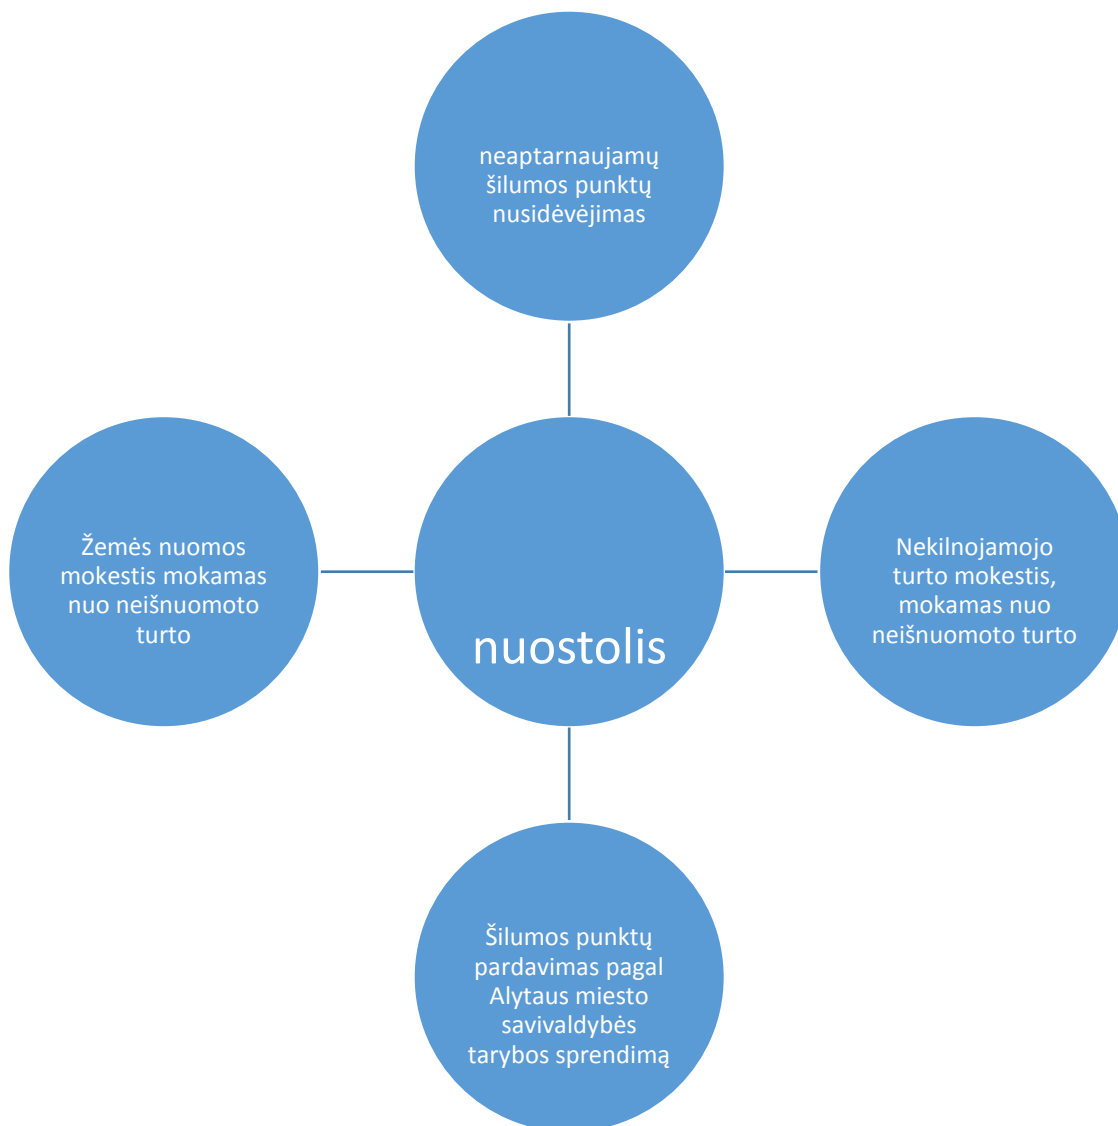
neaptarnaujamų šilumos punktų nusidėvėjimas

Žemės nuomos mokestis mokamas nuo neišnuomoto turto

nuostolis

Nekilnojamojo turto mokestis, mokamas nuo neišnuomoto turto

Šilumos punktų pardavimas pagal Alytaus miesto savivaldybės tarybos sprendimą